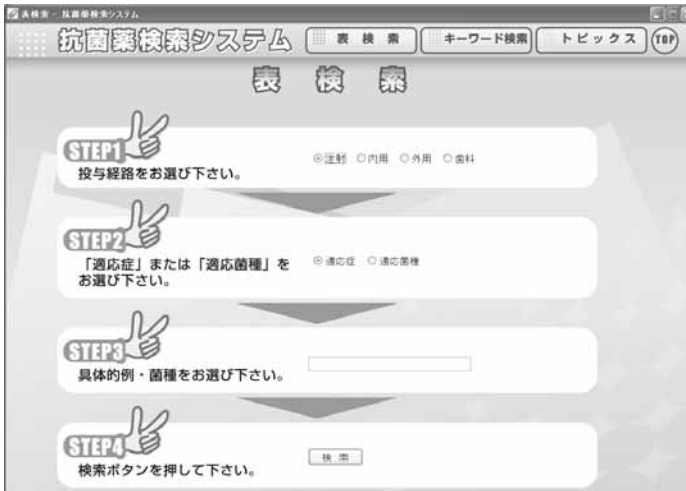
表検索 - 抗菌薬検索システム

抗菌薬検索システム　表検索　キーワード検索　トピックス　TOP

表検索

STEP1
投与経路をお選び下さい。
注射　内用　外用　歯科

STEP2
「適応症」または「適応菌種」をお選び下さい。
適応症　適応菌種

STEP3
具体的例・菌種をお選び下さい。

STEP4
検索ボタンを押して下さい。
検索